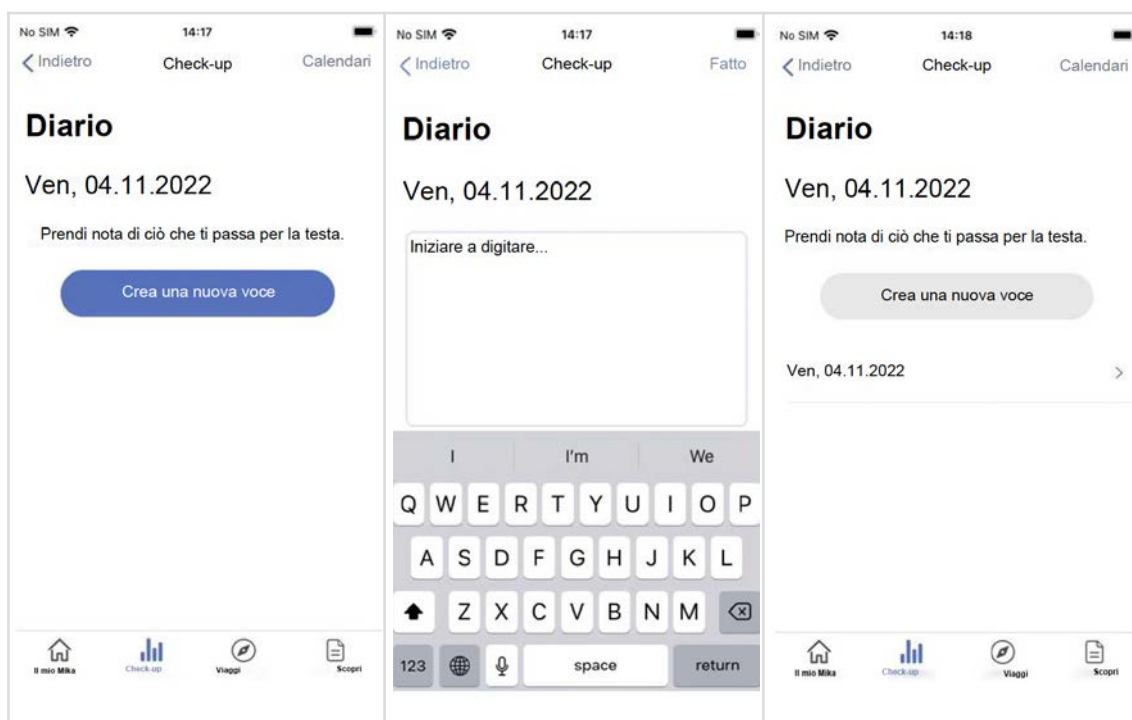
No SIM 14:17
Indietro Check-up Calendari

Diario

Ven, 04.11.2022

Prendi nota di ciò che ti passa per la testa.

Crea una nuova voce

Il mio Mika Check-up Viaggi Scopri

No SIM 14:17
Indietro Check-up Fatto

Diario

Ven, 04.11.2022

Iniziare a digitare...

I I'm We

Q W E R T Y U I O P
A S D F G H J K L
Z X C V B N M
123 space return

No SIM 14:18
Indietro Check-up Calendari

Diario

Ven, 04.11.2022

Prendi nota di ciò che ti passa per la testa.

Crea una nuova voce

Ven, 04.11.2022

Il mio Mika Check-up Viaggi Scopri